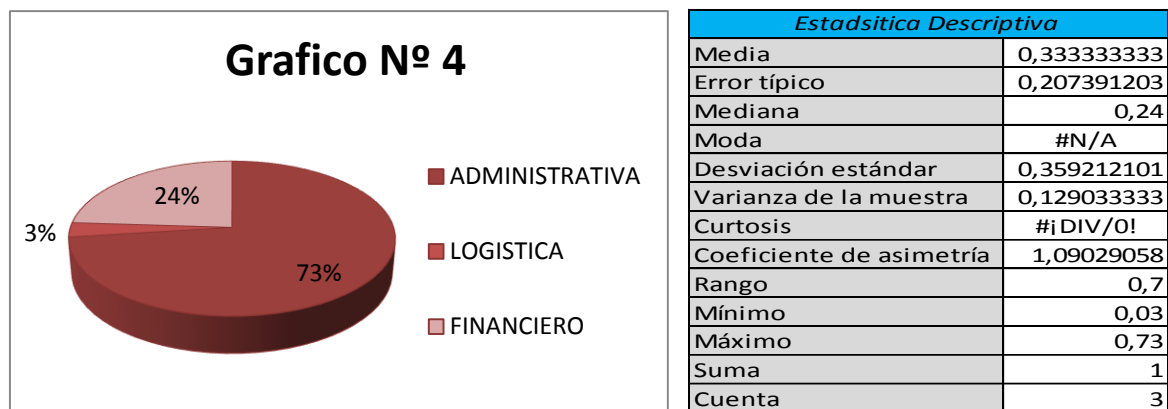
Grafico Nº 4

24%

3%

73%

ADMINISTRATIVA

LOGISTICA

FINANCIERO

| Estadsitica Descriptiva | |
|---|---|
| Media | 0,333333333 |
| Error típico | 0,207391203 |
| Mediana | 0,24 |
| Moda | #N/A |
| Desviación estándar | 0,359212101 |
| Varianza de la muestra | 0,129033333 |
| Curtosis | #¡DIV/0! |
| Coeficiente de asimetría | 1,09029058 |
| Rango | 0,7 |
| Mínimo | 0,03 |
| Máximo | 0,73 |
| Suma | 1 |
| Cuenta | 3 |